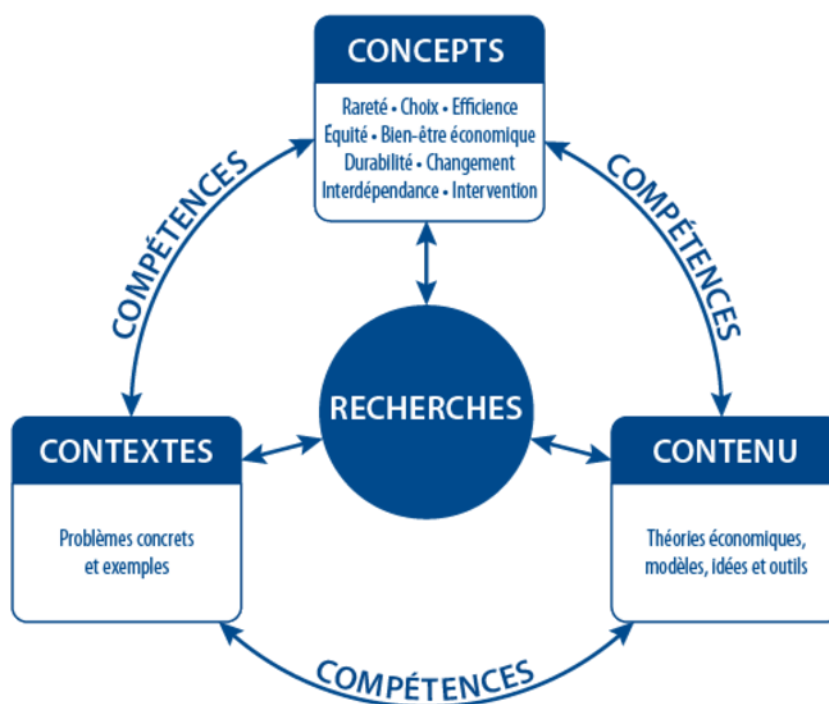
CONCEPTS

Rareté • Choix • Efficience
Équité • Bien-être économique
Durabilité • Changement
Interdépendance • Intervention

COMPÉTENCES

COMPÉTENCES

RECHERCHES

CONTEXTES

Problèmes concrets et exemples

CONTENU

Théories économiques, modèles, idées et outils

COMPÉTENCES